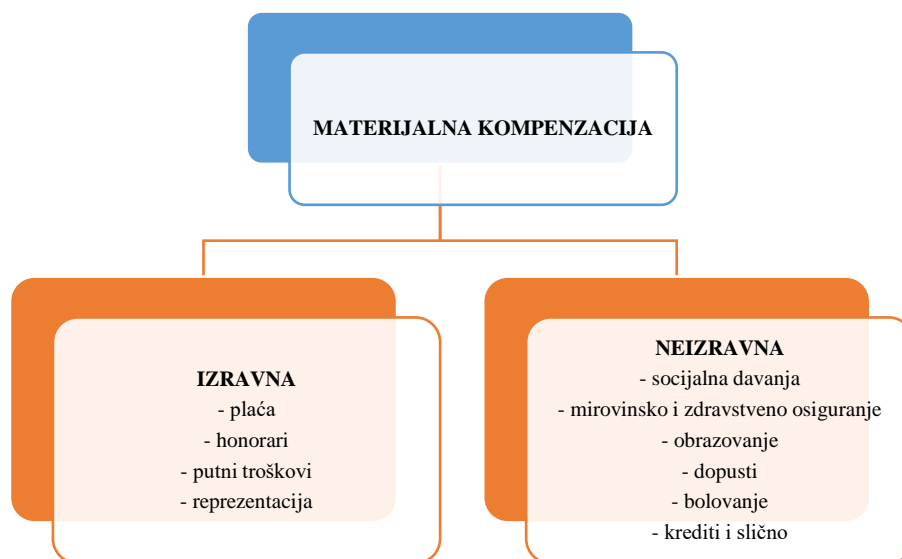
MATERIJALNA KOMPENZACIJA

IZRAVNA
- plaća
- honorari
- putni troškovi
- reprezentacija

NEIZRAVNA
- socijalna davanja
- mirovinsko i zdravstveno osiguranje
- obrazovanje
- dopusti
- bolovanje
- krediti i slično